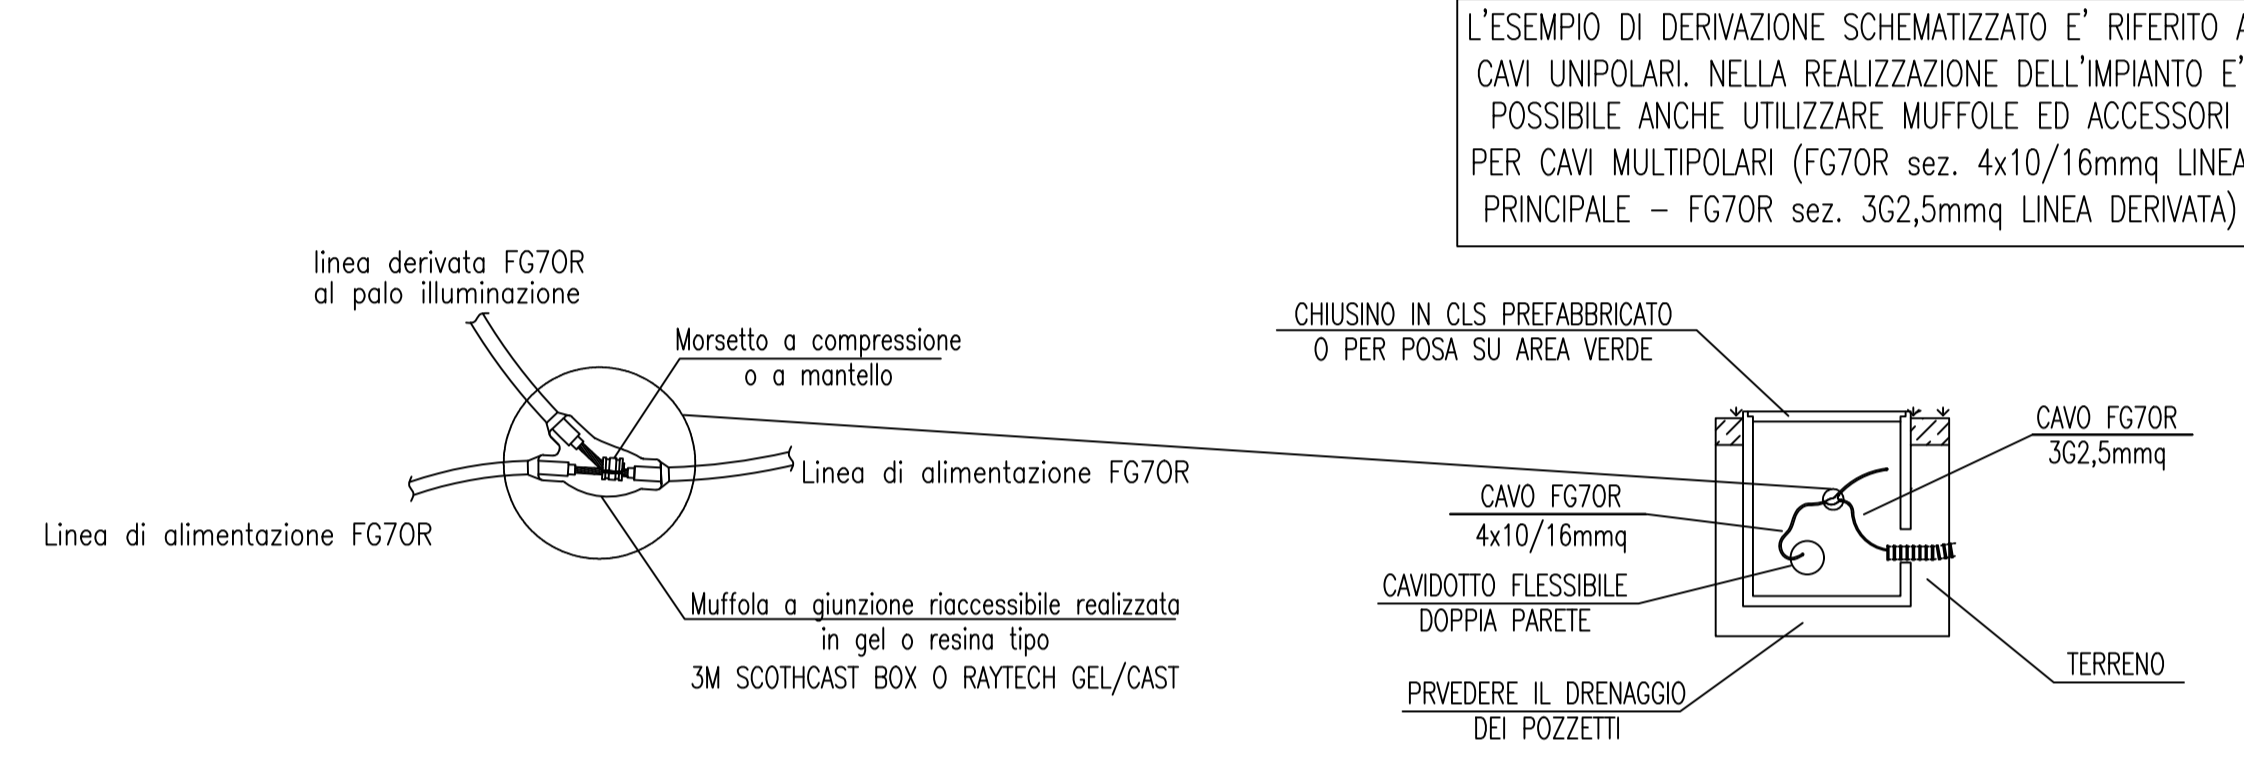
L'ESEMPIO DI DERIVAZIONE SCHEMATIZZATO E' RIFERITO A CAVI UNIPOLARI. NELLA REALIZZAZIONE DELL'IMPIANTO E' POSSIBILE ANCHE UTILIZZARE MUFFOLE ED ACCESSORI PER CAVI MULTIPOLARI (FG7OR sez. 4x10/16mmq LINEA PRINCIPALE – FG7OR sez. 3G2,5mmq LINEA DERIVATA)

linea derivata FG7OR al palo illuminazione

Morsetto a compressione o a mantello

Linea di alimentazione FG7OR

Linea di alimentazione FG7OR

Muffola a giunzione riaccessibile realizzata in gel o resina tipo 3M SCOTHCAST BOX O RAYTECH GEL/CAST

CHIUSINO IN CLS PREFABBRICATO O PER POSA SU AREA VERDE

CAVO FG7OR 3G2,5mmq

CAVO FG7OR 4x10/16mmq

CAVIDOTTO FLESSIBILE DOPPIA PARETE

TERRENO

PRVEDERE IL DRENAGGIO DEI POZZETTI